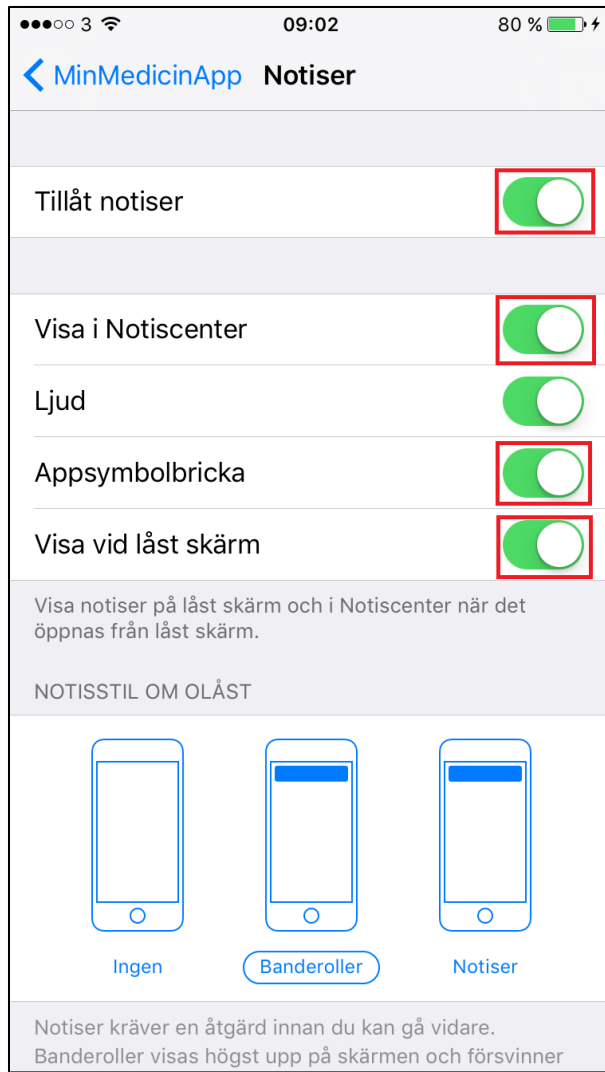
●●●○○ 3 09:02 80 %

MinMedicinApp Notiser

Tillåt notiser

Visa i Notiscenter

Ljud

Appsymbolbricka

Visa vid låst skärm

Visa notiser på låst skärm och i Notiscenter när det öppnas från låst skärm.

NOTISSTIL OM OLÅST

Ingen

Banderoller

Notiser

Notiser kräver en åtgärd innan du kan gå vidare. Banderoller visas högst upp på skärmen och försvinner